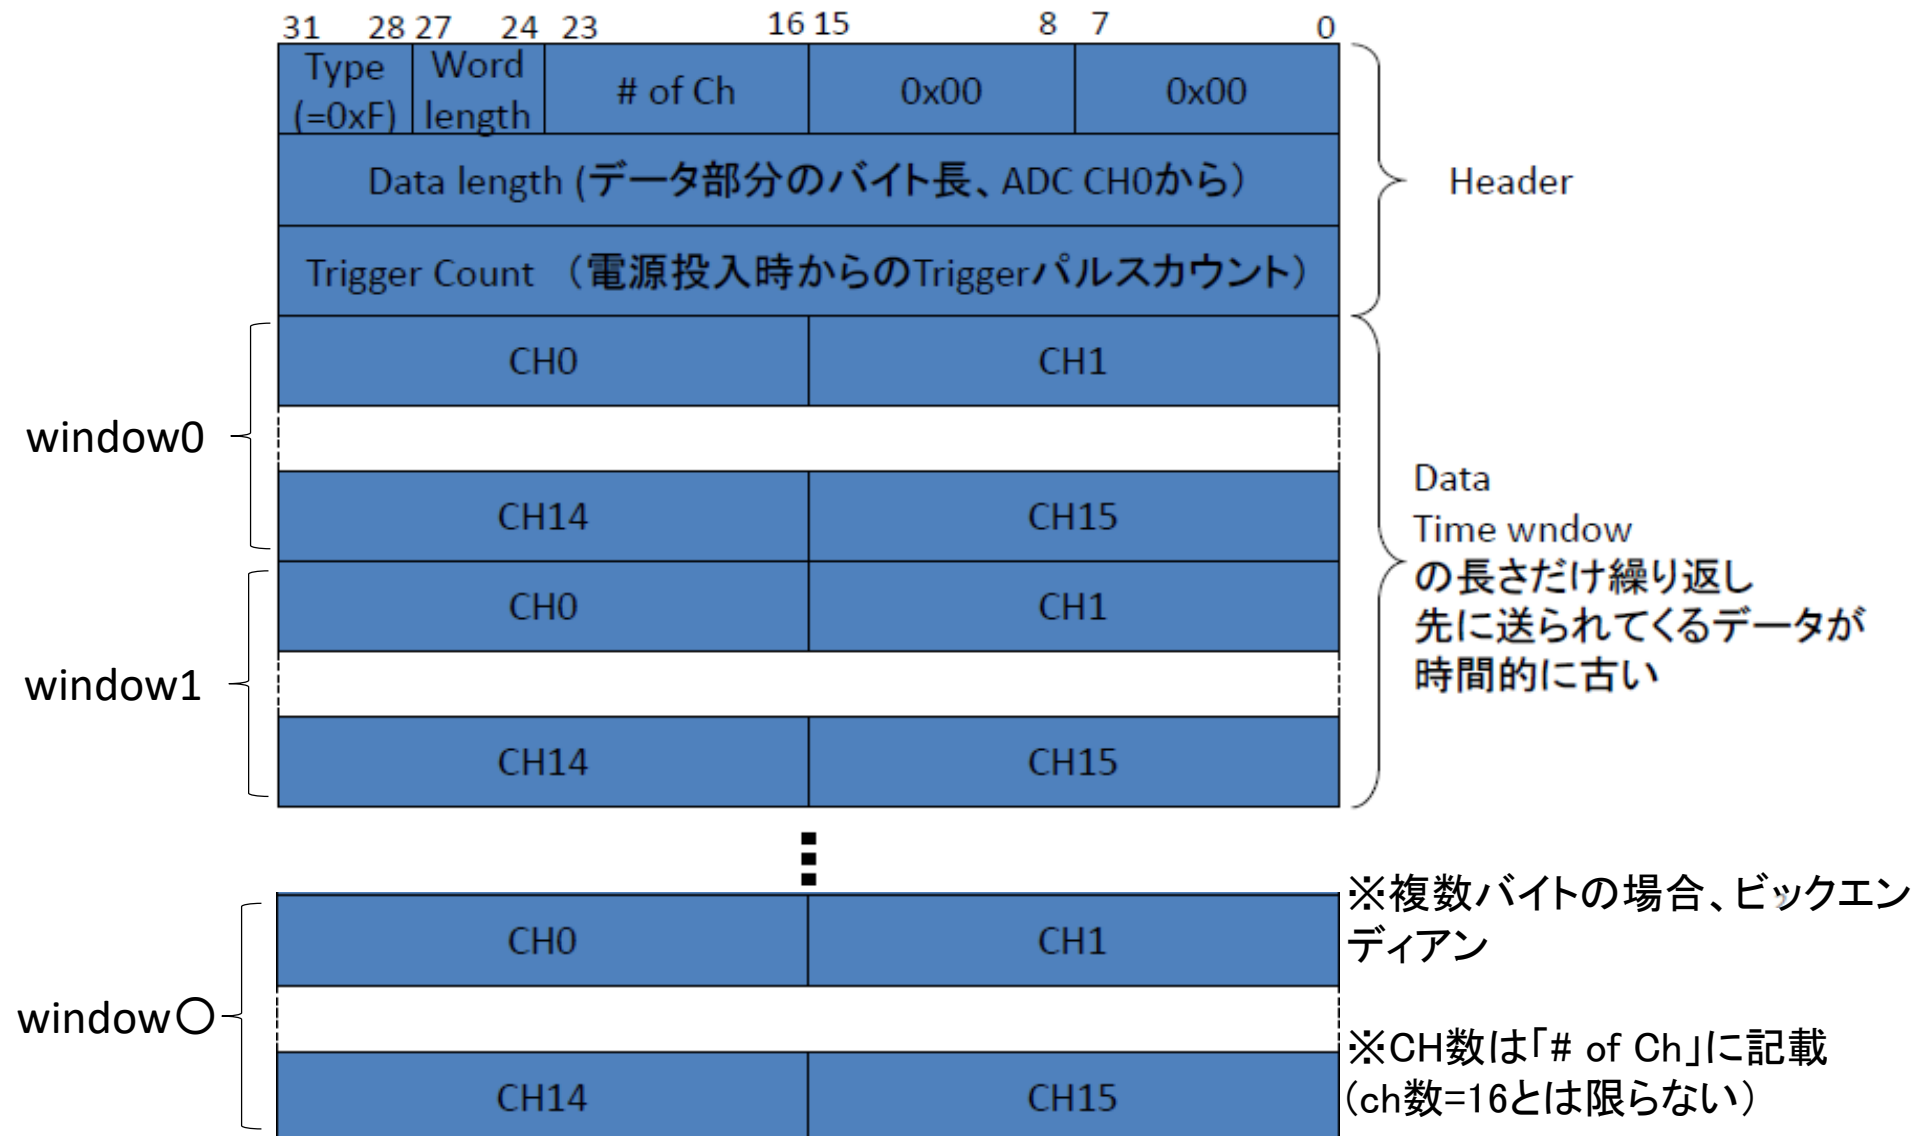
31 28 27 24 23 16 15 8 7 0

| Type (=0xF) | Word length | # of Ch | 0x00 | 0x00 |
|---|---|---|---|---|

Data length (データ部分のバイト長、ADC CH0から)

Trigger Count (電源投入時からのTriggerパルスカウント)

Header

window0

| CH0 | CH1 |
|---|---|
| CH14 | CH15 |

window1

| CH0 | CH1 |
|---|---|
| CH14 | CH15 |

Data
Time wndow
の長さだけ繰り返し
先に送られてくるデータが
時間的に古い

⋮

window○

| CH0 | CH1 |
|---|---|
| CH14 | CH15 |

※複数バイトの場合、ビックエンディアン

※CH数は「# of Ch」に記載
(ch数=16とは限らない)